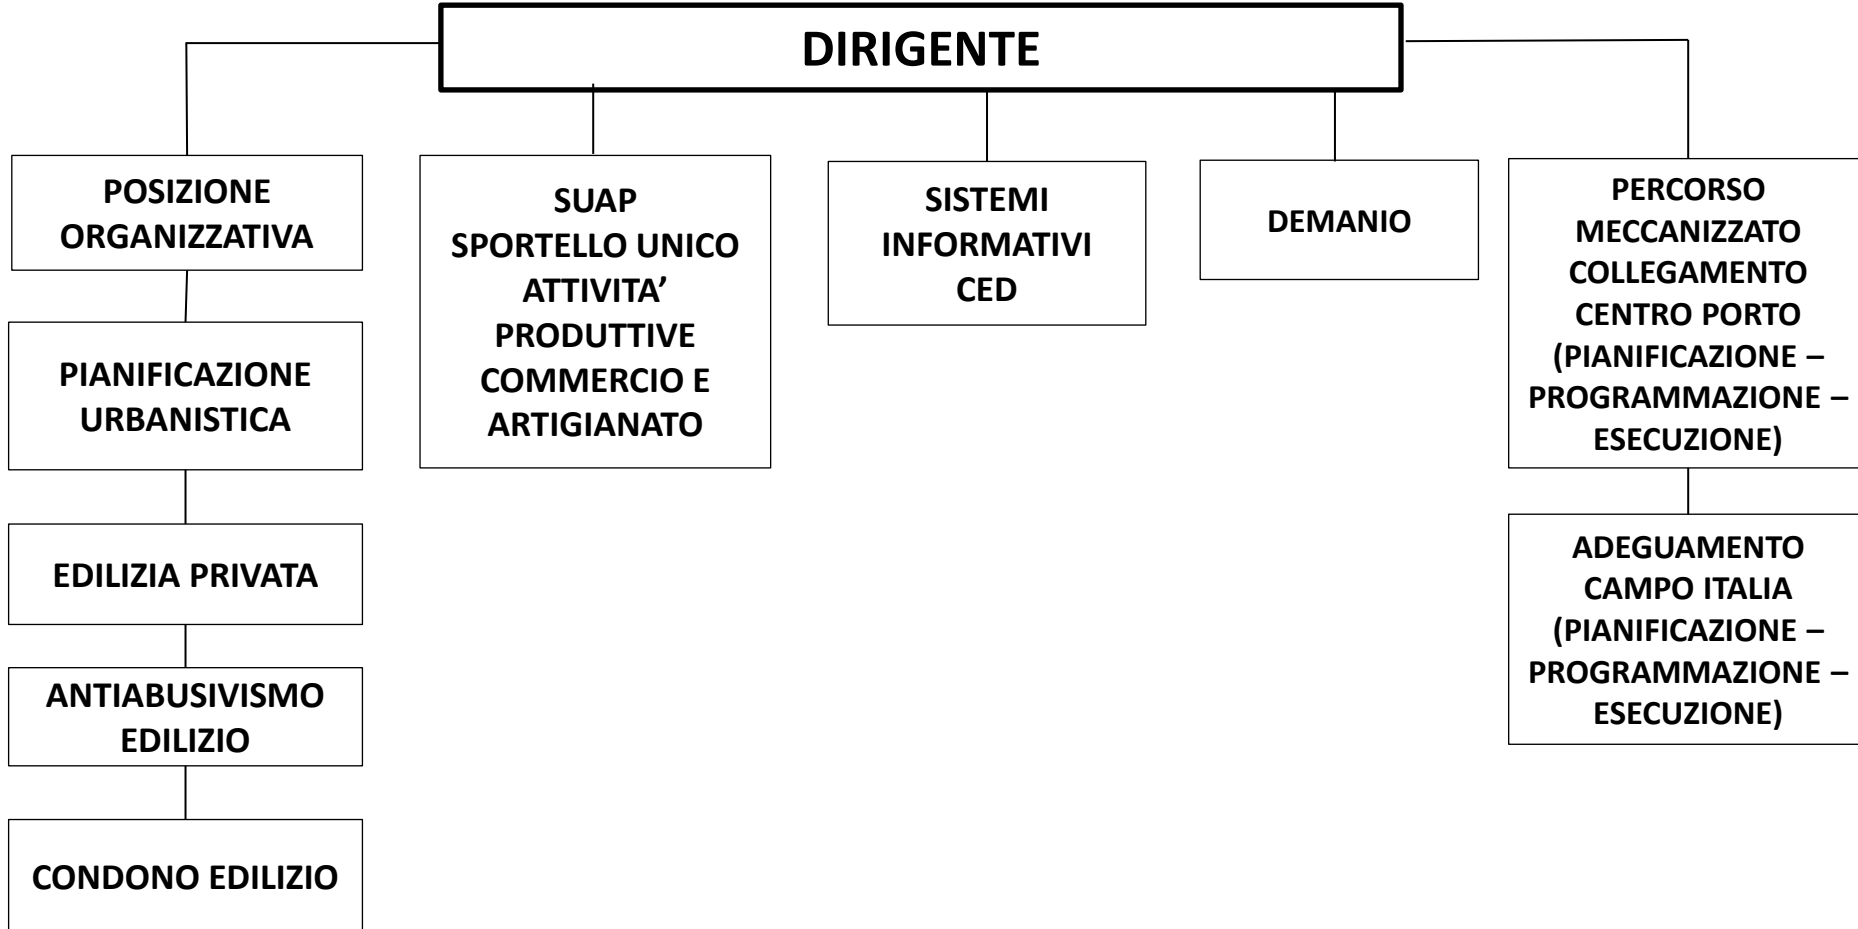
DIRIGENTE

POSIZIONE ORGANIZZATIVA

PIANIFICAZIONE URBANISTICA

EDILIZIA PRIVATA

ANTIABUSIVISMO EDILIZIO

CONDONO EDILIZIO

SUAP
SPORTELLO UNICO ATTIVITA' PRODUTTIVE COMMERCIO E ARTIGIANATO

SISTEMI INFORMATIVI CED

DEMANIO

PERCORSO MECCANIZZATO COLLEGAMENTO CENTRO PORTO (PIANIFICAZIONE – PROGRAMMAZIONE – ESECUZIONE)

ADEGUAMENTO CAMPO ITALIA (PIANIFICAZIONE – PROGRAMMAZIONE – ESECUZIONE)